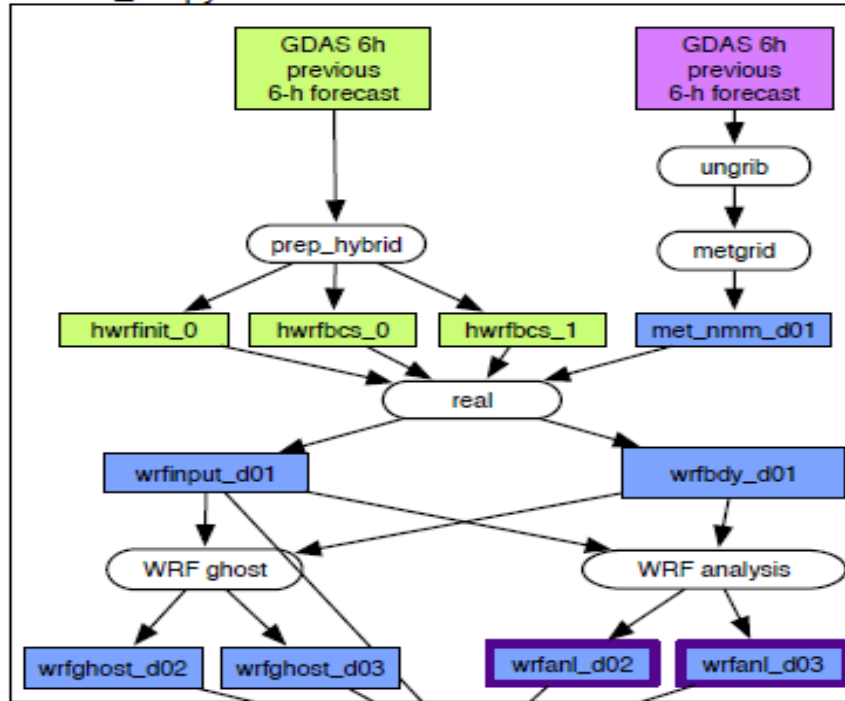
GDAS 6h previous 6-h forecast

GDAS 6h previous 6-h forecast

ungrib

metgrid

prep_hybrid

hwrfinit_0

hwrfbcs_0

hwrfbcs_1

met_nmm_d01

real

wrfinput_d01

wrfbdy_d01

WRF ghost

WRF analysis

wrfghost_d02

wrfghost_d03

wrfanl_d02

wrfanl_d03